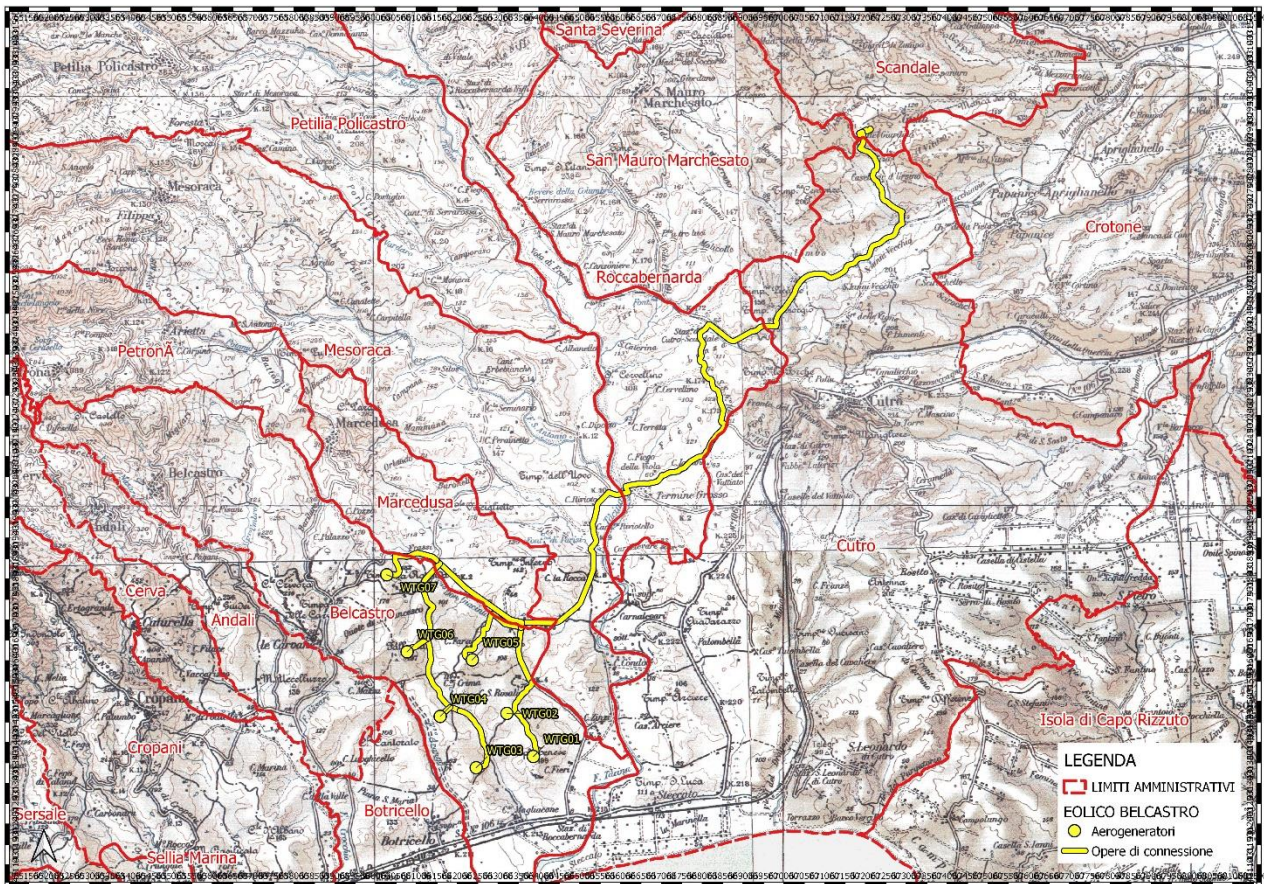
Santa Severina
Scandale
Petilia Policastro
Petilia Policastro
San Mauro Marchesato
Crotone
Roccabernarda
PetronÃ
Mesoraca
Marcedusa
Cutro
Cerva
Andali
Belcastro
WTG07
WTG06
WTG05
WTG04
WTG02
WTG01
WTG03
Cropani
Isola di Capo Rizzuto
Sersale
Botricello
Sellia Marina
LEGENDA
LIMITI AMMINISTRATIVI
EOLICO BELCASTRO
Aerogeneratori
Opere di connessione